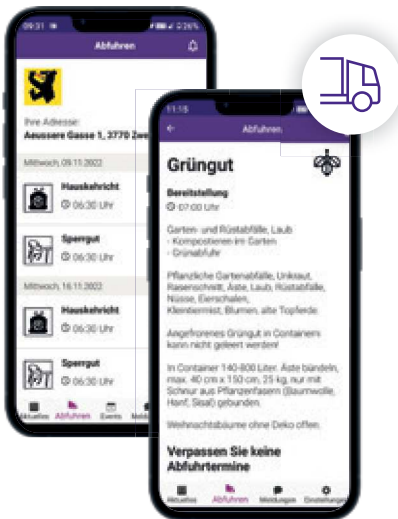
09:31

Abfuhren

Ihre Adresse:
Aeussere Gasse 1, 2770 Gut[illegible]

Mittwoch, 09.11.2022

Hauskehricht
06:30 Uhr

Sperrgut
06:30 Uhr

Mittwoch, 16.11.2022

Hauskehricht
06:30 Uhr

Sperrgut
06:30 Uhr

Aktuelles Abfuhren Events Meld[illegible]

11:15

Abfuhren

Grüngut

Bereitstellung
07:00 Uhr

Garten- und Rüstabfälle, Laub
- Kompostieren im Garten
- Grünabfuhr

Pflanzliche Gartenabfälle, Unkraut, Rasenschnitt, Äste, Laub, Rüstabfälle, Nüsse, Eierschalen, Kleintiermist, Blumen, alte Topferde.

Angefrorenes Grüngut in Containern kann nicht geleert werden!

In Container 140-800 Liter. Äste bündeln, max. 40 cm x 150 cm, 25 kg, nur mit Schnur aus Pflanzenfasern (Baumwolle, Hanf, Sisal) gebunden.

Weihnachtsbäume ohne Deko offen.

Verpassen Sie keine Abfuhrtermine

Aktuelles Abfuhren Meldungen Einstellungen